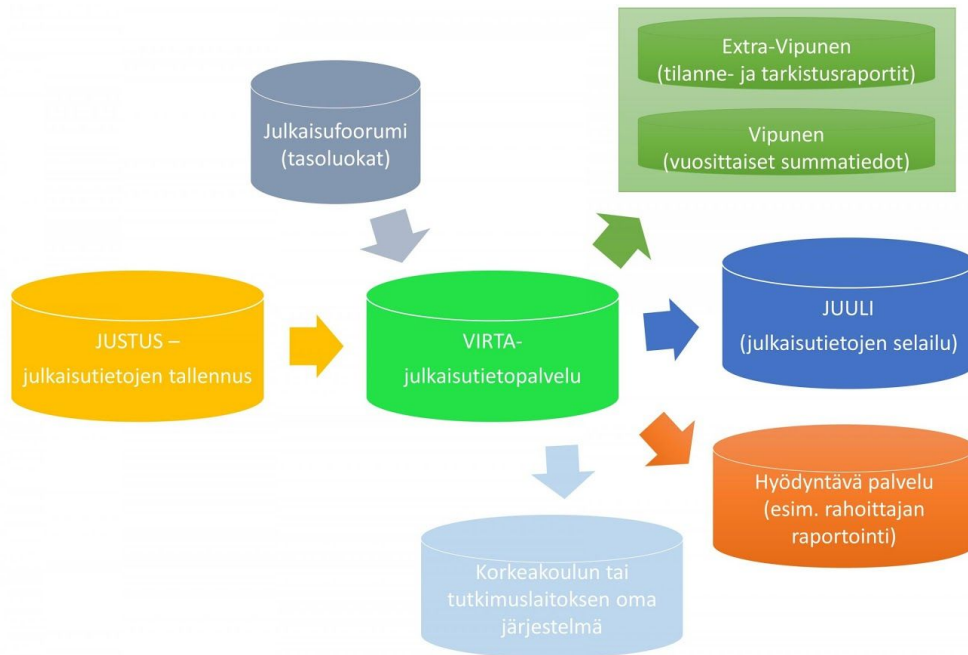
Extra-Vipunen
(tilanne- ja tarkistusraportit)

Vipunen
(vuosittaiset summatiedot)

Julkaisufoorumi
(tasoluokat)

JUSTUS –
julkaisutietojen tallennus

VIRTA-
julkaisutietopalvelu

JUULI
(julkaisutietojen selailu)

Hyödyntävä palvelu
(esim. rahoittajan raportointi)

Korkeakoulun tai tutkimuslaitoksen oma järjestelmä